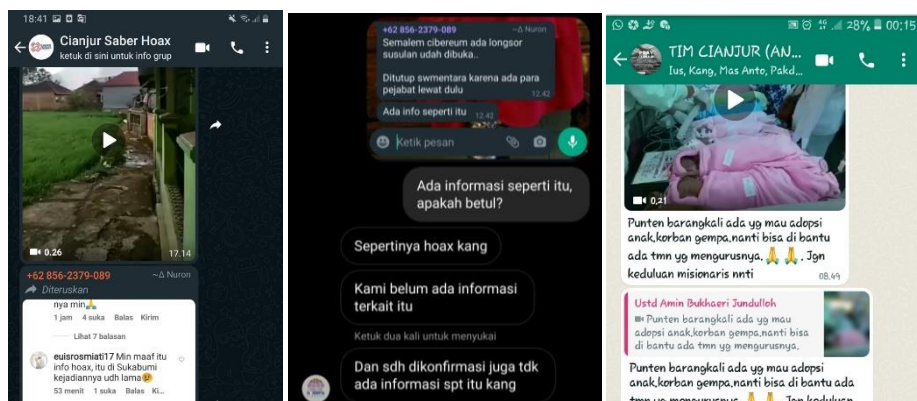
18:41

Cianjur Saber Hoax
ketuk di sini untuk info grup

0.26
17.14

+62 856-2379-089
~Δ Nuron
Diteruskan

nya min🙏

1 jam 4 suka Balas Kirim

Lihat 7 balasan

euisrosmiati17 Min maaf itu info hoax, itu di Sukabumi kejadiannya udh lama😢

53 menit 1 suka Balas Ki...

+62 856-2379-089
~Δ Nuron
Semalem cibereum ada longsor susulan udah dibuka..

Ditutup swmentara karena ada para pejabat lewat dulu
12.42

Ada info seperti itu
12.42

Ketik pesan

Ada informasi seperti itu, apakah betul?

Sepertinya hoax kang

Kami belum ada informasi terkait itu

Ketuk dua kali untuk menyukai

Dan sdh dikonfirmasi juga tdk ada informasi spt itu kang

28% 00:15
TIM CIANJUR (AN...
Ius, Kang, Mas Anto, Pakd...

0.21

Punten barangkali ada yg mau adopsi anak,korban gempa,nanti bisa di bantu sama tmn yg mengurusnya.🙏🙏. Jgn keduluan misionaris nnti
08.49

Ustd Amin Bukhaeri Jundulloh
Punten barangkali ada yg mau adopsi anak,korban gempa,nanti bisa di bantu ada tmn yg mengurusnya.

Punten barangkali ada yg mau adopsi anak,korban gempa,nanti bisa di bantu ada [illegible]